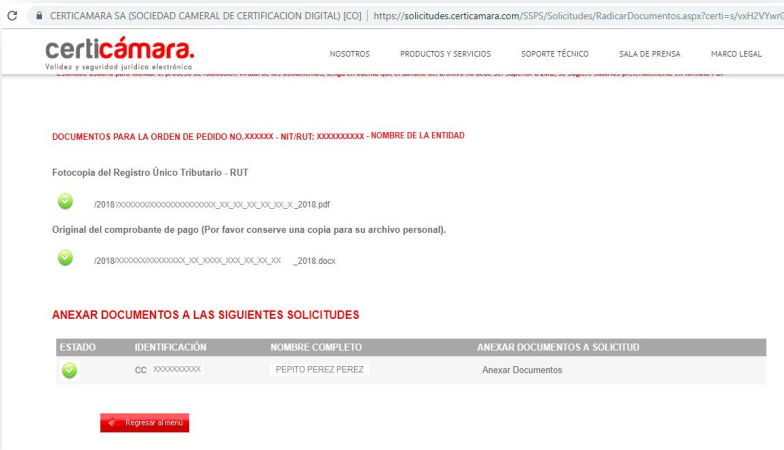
CERTICAMARA SA (SOCIEDAD CAMERAL DE CERTIFICACION DIGITAL) [CO] | https://solicitudes.certicamara.com/SSPS/Solicitudes/RadicarDocumentos.aspx?certi=s/vxH2VYwr

certicámara.
Validez y seguridad jurídica electrónica

NOSOTROS PRODUCTOS Y SERVICIOS SOPORTE TÉCNICO SALA DE PRENSA MARCO LEGAL

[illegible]

DOCUMENTOS PARA LA ORDEN DE PEDIDO NO.XXXXXX - NIT/RUT: XXXXXXXXXX - NOMBRE DE LA ENTIDAD

Fotocopia del Registro Único Tributario - RUT

/2018/XXXXXX/XXXXXXXXXXXXXXX_XX_XX_XX_XX_XX_X_2018.pdf

Original del comprobante de pago (Por favor conserve una copia para su archivo personal).

/2018/XXXXXX/XXXXXXXXX_XX_XXXX_XXX_XX_XX_XX _2018.docx

ANEXAR DOCUMENTOS A LAS SIGUIENTES SOLICITUDES

| ESTADO | IDENTIFICACIÓN | NOMBRE COMPLETO | ANEXAR DOCUMENTOS A SOLICITUD |
|---|---|---|---|
| | CC XXXXXXXXXX | PEPITO PEREZ PEREZ | Anexar Documentos |

Regresar al menú